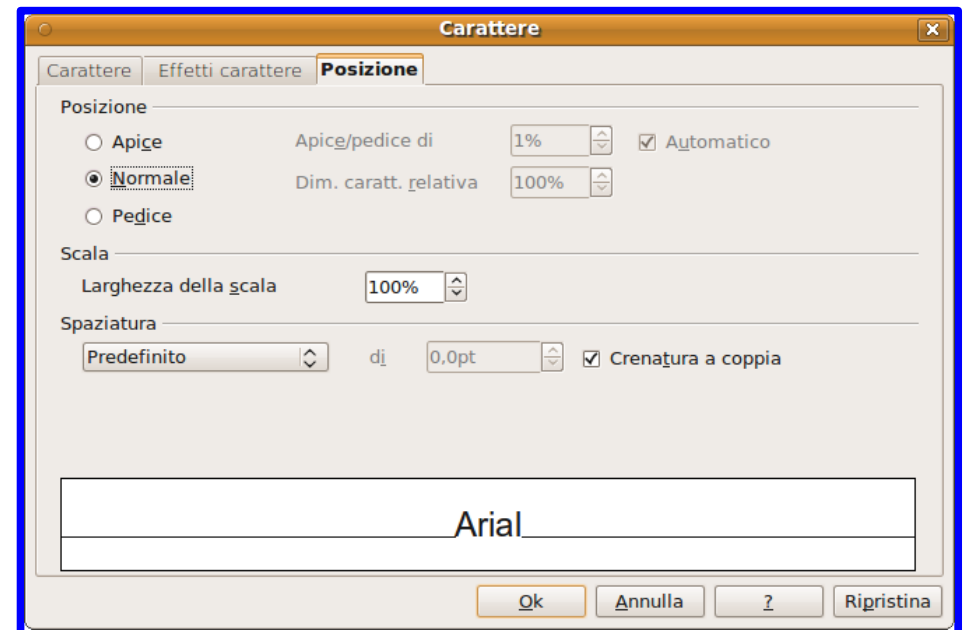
Carattere

Carattere | Effetti carattere | Posizione

Posizione

Apice
Normale
Pedice

Apice/pedice di 1%
Automatico
Dim. caratt. relativa 100%

Scala

Larghezza della scala 100%

Spaziatura

Predefinito
di 0,0pt
Crenatura a coppia

Arial

Ok
Annulla
?
Ripristina